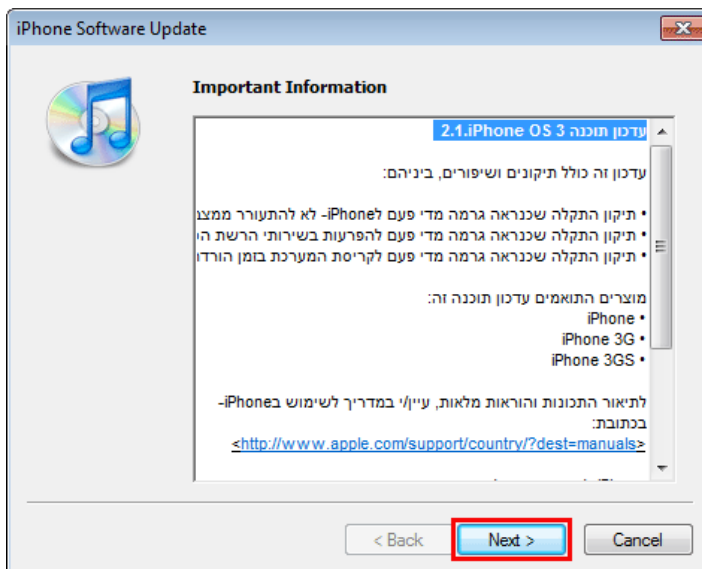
iPhone Software Update

Important Information

עדכון תוכנה iPhone OS 3.1.2

עדכון זה כולל תיקונים ושיפורים, ביניהם:

• תיקון התקלה שכנראה גרמה מדי פעם לiPhone- לא להתעורר ממצ
• תיקון התקלה שכנראה גרמה מדי פעם להפרעות בשירותי הרשת הי
• תיקון התקלה שכנראה גרמה מדי פעם לקריסת המערכת בזמן הורדו

מוצרים התואמים עדכון תוכנה זה:
• iPhone
• iPhone 3G
• iPhone 3GS

לתיאור התכונות והוראות מלאות, עיין/י במדריך לשימוש בiPhone- בכתובת:
<http://www.apple.com/support/country/?dest=manuals>

< Back

Next >

Cancel